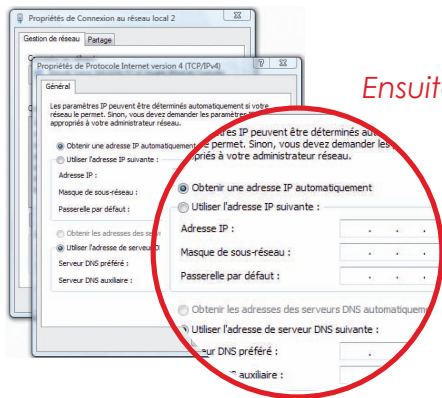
Propriétés de Connexion au réseau local 2

Gestion de réseau | Partage

Propriétés de Protocole Internet version 4 (TCP/IPv4)

Général

Les paramètres IP peuvent être déterminés automatiquement si votre réseau le permet. Sinon, vous devez demander les paramètres IP appropriés à votre administrateur réseau.

Obtenir une adresse IP automatiquement

Utiliser l'adresse IP suivante :

Adresse IP :

Masque de sous-réseau :

Passerelle par défaut :

Obtenir les adresses des serv

Utiliser l'adresse de serveur D

Serveur DNS préféré :

Serveur DNS auxiliaire :

Ensuit

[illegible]tres IP peuvent être déterminés au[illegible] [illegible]e permet. Sinon, vous devez demander les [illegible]priés à votre administrateur réseau.

Obtenir une adresse IP automatiquement

Utiliser l'adresse IP suivante :

Adresse IP :

Masque de sous-réseau :

Passerelle par défaut :

Obtenir les adresses des serveurs DNS automatiquem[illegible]

Utiliser l'adresse de serveur DNS suivante :

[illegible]ur DNS préféré :

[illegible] auxiliaire :